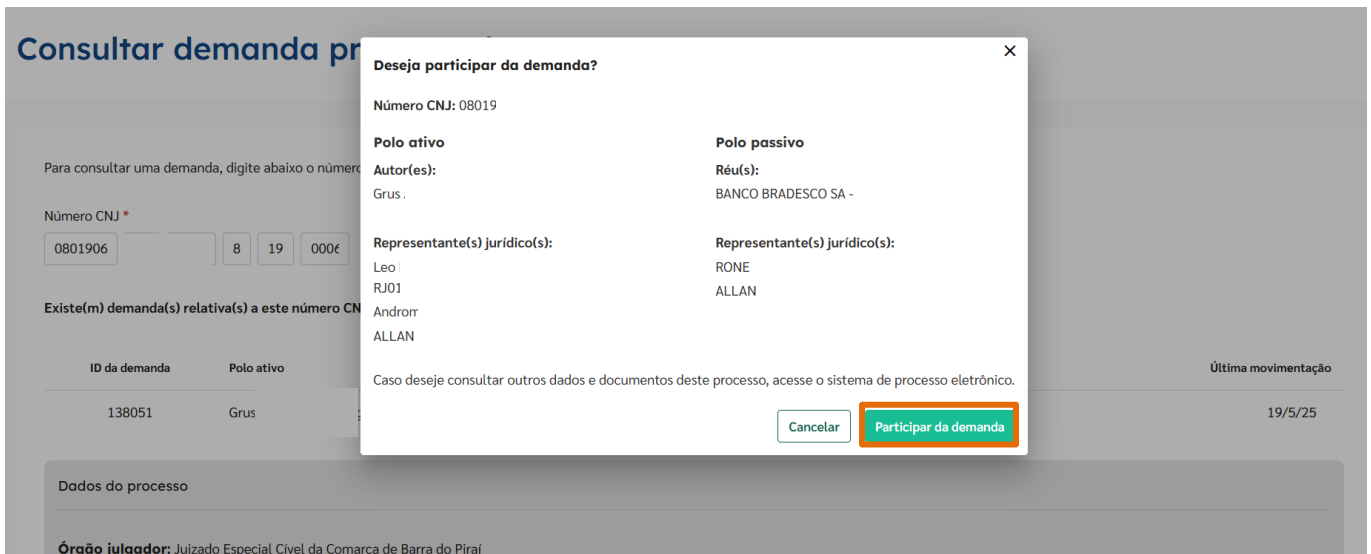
Consultar demanda pr

Para consultar uma demanda, digite abaixo o númer

Número CNJ *

0801906 | 8 | 19 | 000€

Existe(m) demanda(s) relativa(s) a este número CN

| ID da demanda | Polo ativo | Última movimentação |
|---|---|---|
| 138051 | Grus | 19/5/25 |

Dados do processo

Órgão julgador: Juizado Especial Cível da Comarca de Barra do Piraí

Deseja participar da demanda?

×

Número CNJ: 08019

Polo ativo

Autor(es):

Grus

Representante(s) jurídico(s):

Leo

RJ01

Androm

ALLAN

Polo passivo

Réu(s):

BANCO BRADESCO SA -

Representante(s) jurídico(s):

RONE

ALLAN

Caso deseje consultar outros dados e documentos deste processo, acesse o sistema de processo eletrônico.

Cancelar

Participar da demanda